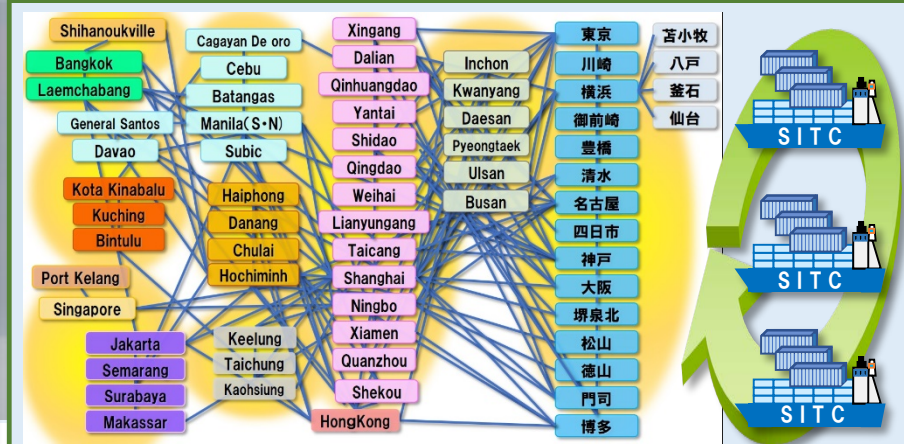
Shihanoukville
Bangkok
Laemchabang
General Santos
Davao
Kota Kinabalu
Kuching
Bintulu
Port Kelang
Singapore
Jakarta
Semarang
Surabaya
Makassar

Cagayan De oro
Cebu
Batangas
Manila(S・N)
Subic
Haiphong
Danang
Chulai
Hochiminh
Keelung
Taichung
Kaohsiung

Xingang
Dalian
Qinhuangdao
Yantai
Shidao
Qingdao
Weihai
Lianyungang
Taicang
Shanghai
Ningbo
Xiamen
Quanzhou
Shekou
HongKong

Inchon
Kwanyang
Daesan
Pyeongtaek
Ulsan
Busan

東京
川崎
横浜
御前崎
豊橋
清水
名古屋
四日市
神戸
大阪
堺泉北
松山
徳山
門司
博多

苫小牧
八戸
釜石
仙台

SITC
SITC
SITC